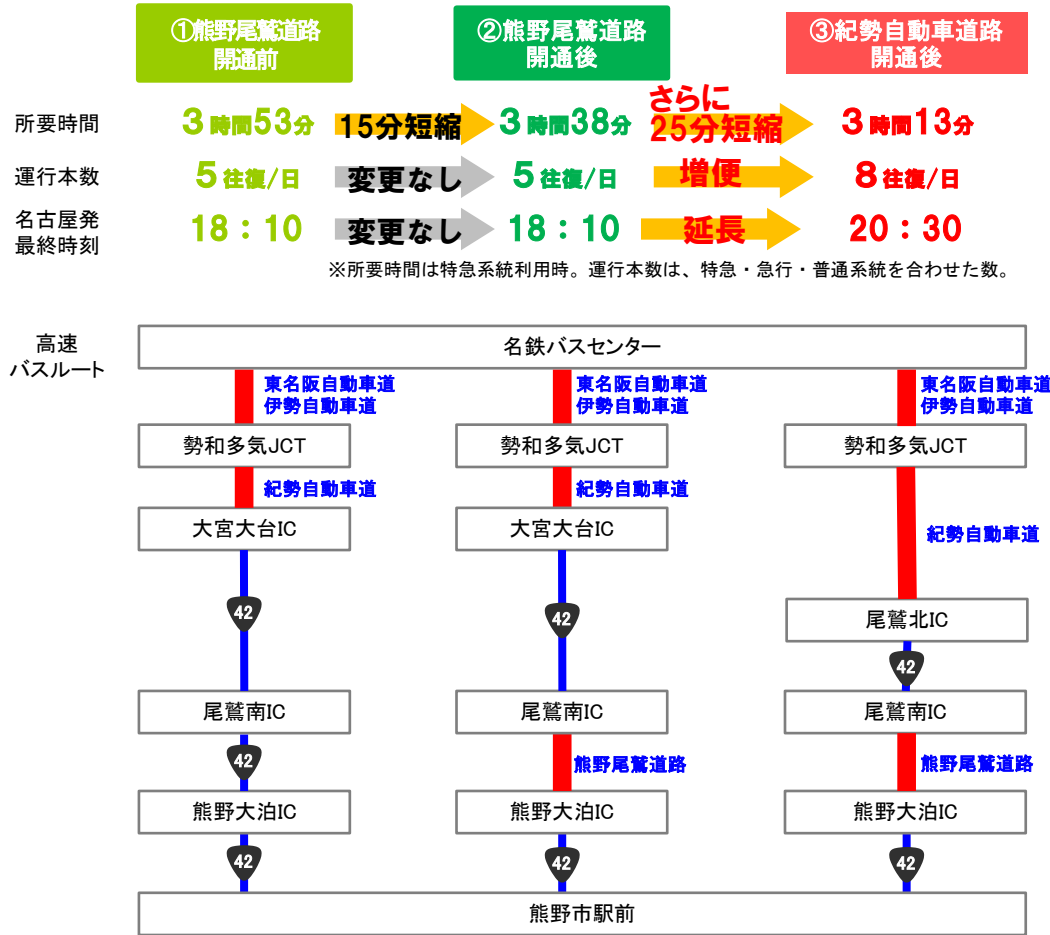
①熊野尾鷲道路開通前

②熊野尾鷲道路開通後

③紀勢自動車道路開通後

| | ①熊野尾鷲道路開通前 | | ②熊野尾鷲道路開通後 | | ③紀勢自動車道路開通後 |
|---|---|---|---|---|---|
| 所要時間 | 3時間53分 | 15分短縮 | 3時間38分 | さらに25分短縮 | 3時間13分 |
| 運行本数 | 5往復/日 | 変更なし | 5往復/日 | 増便 | 8往復/日 |
| 名古屋発最終時刻 | 18：10 | 変更なし | 18：10 | 延長 | 20：30 |

※所要時間は特急系統利用時。運行本数は、特急・急行・普通系統を合わせた数。

高速バスルート

名鉄バスセンター

東名阪自動車道
伊勢自動車道

勢和多気JCT

紀勢自動車道

大宮大台IC

42

尾鷲南IC

42

熊野大泊IC

42

東名阪自動車道
伊勢自動車道

勢和多気JCT

紀勢自動車道

大宮大台IC

42

尾鷲南IC

熊野尾鷲道路

熊野大泊IC

42

東名阪自動車道
伊勢自動車道

勢和多気JCT

紀勢自動車道

尾鷲北IC

42

尾鷲南IC

熊野尾鷲道路

熊野大泊IC

42

熊野市駅前